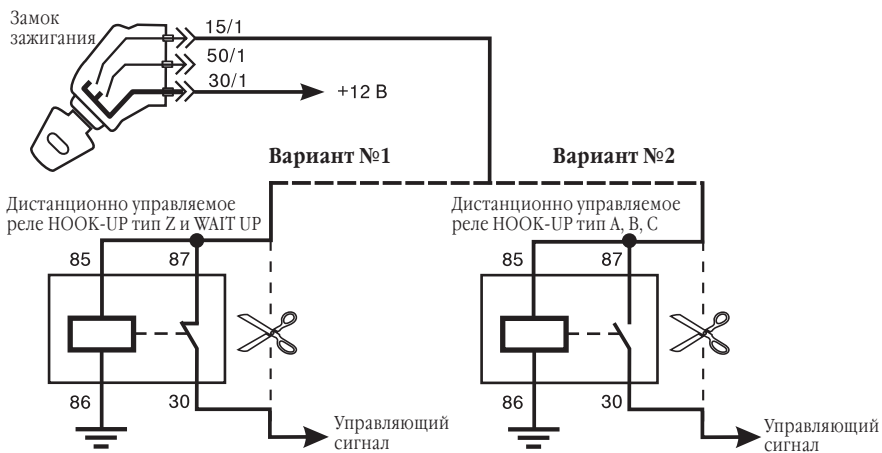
Замок зажигания

15/1

50/1

30/1

+12 В

Вариант №1

Вариант №2

Дистанционно управляемое реле HOOK-UP тип Z и WAIT UP

Дистанционно управляемое реле HOOK-UP тип A, B, C

85

87

86

30

Управляющий сигнал

85

87

86

30

Управляющий сигнал